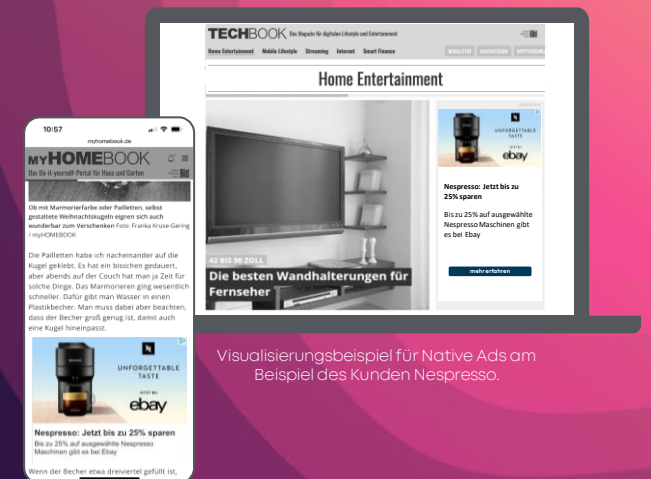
TECHBOOK Das Magazin für digitalen Lifestyle und Entertainment

Home Entertainment Mobile Lifestyle Streaming Internet Smart Finance

Home Entertainment

42 BIS 90 ZOLL

Die besten Wandhalterungen für Fernseher

UNFORGETTABLE TASTE

ebay

Nespresso: Jetzt bis zu 25% sparen

Bis zu 25% auf ausgewählte Nespresso Maschinen gibt es bei Ebay

mehr erfahren

10:57

myhomebook.de

MYHOMEBOOK

Das Do-it-yourself-Portal für Haus und Garten

Ob mit Marmorierfarbe oder Pailletten, selbst gestaltete Weihnachtskugeln eignen sich auch wunderbar zum Verschenken Foto: Franka Kruse-Gering / myHOMEBOOK

Die Pailletten habe ich nacheinander auf die Kugel geklebt. Es hat ein bisschen gedauert, aber abends auf der Couch hat man ja Zeit für solche Dinge. Das Marmorieren ging wesentlich schneller. Dafür gibt man Wasser in einen Plastikbecher. Man muss dabei aber beachten, dass der Becher groß genug ist, damit auch eine Kugel hineinpasst.

UNFORGETTABLE TASTE

ebay

Nespresso: Jetzt bis zu 25% sparen

Bis zu 25% auf ausgewählte Nespresso Maschinen gibt es bei Ebay

Wenn der Becher etwa dreiviertel gefüllt ist,

Visualisierungsbeispiel für Native Ads am Beispiel des Kunden Nespresso.